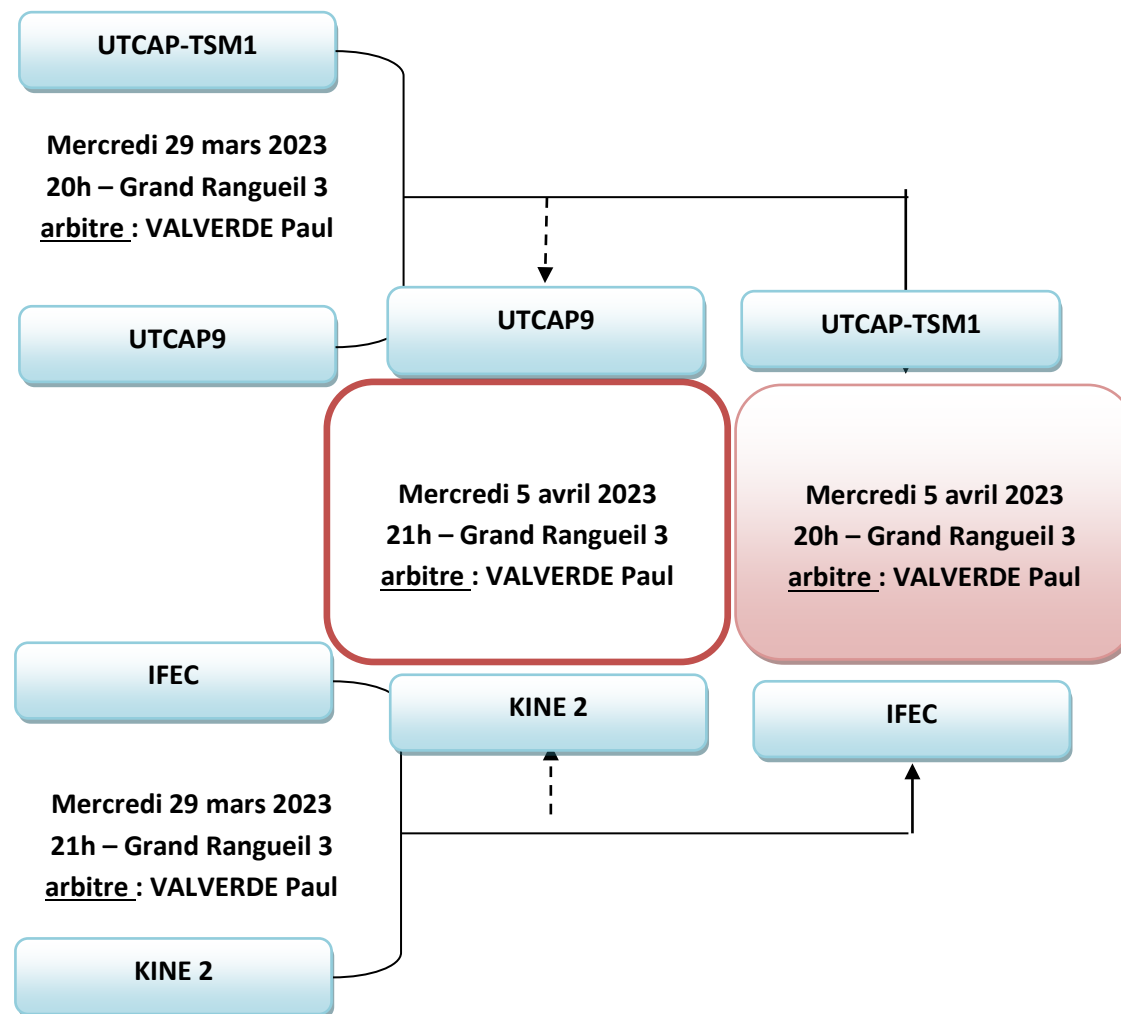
UTCAP-TSM1

Mercredi 29 mars 2023
20h – Grand Rangueil 3
arbitre : VALVERDE Paul

UTCAP9

UTCAP9

UTCAP-TSM1

Mercredi 5 avril 2023
21h – Grand Rangueil 3
arbitre : VALVERDE Paul

Mercredi 5 avril 2023
20h – Grand Rangueil 3
arbitre : VALVERDE Paul

IFEC

KINE 2

IFEC

Mercredi 29 mars 2023
21h – Grand Rangueil 3
arbitre : VALVERDE Paul

KINE 2